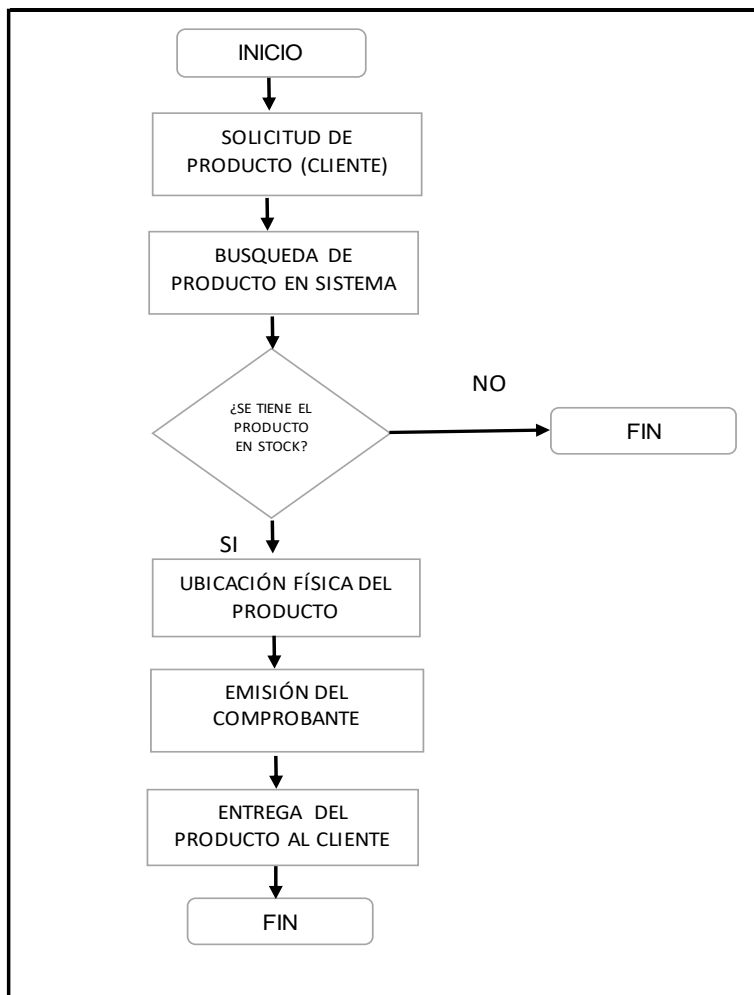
INICIO

SOLICITUD DE PRODUCTO (CLIENTE)

BUSQUEDA DE PRODUCTO EN SISTEMA

¿SE TIENE EL PRODUCTO EN STOCK?

NO

FIN

SI

UBICACIÓN FÍSICA DEL PRODUCTO

EMISIÓN DEL COMPROBANTE

ENTREGA DEL PRODUCTO AL CLIENTE

FIN